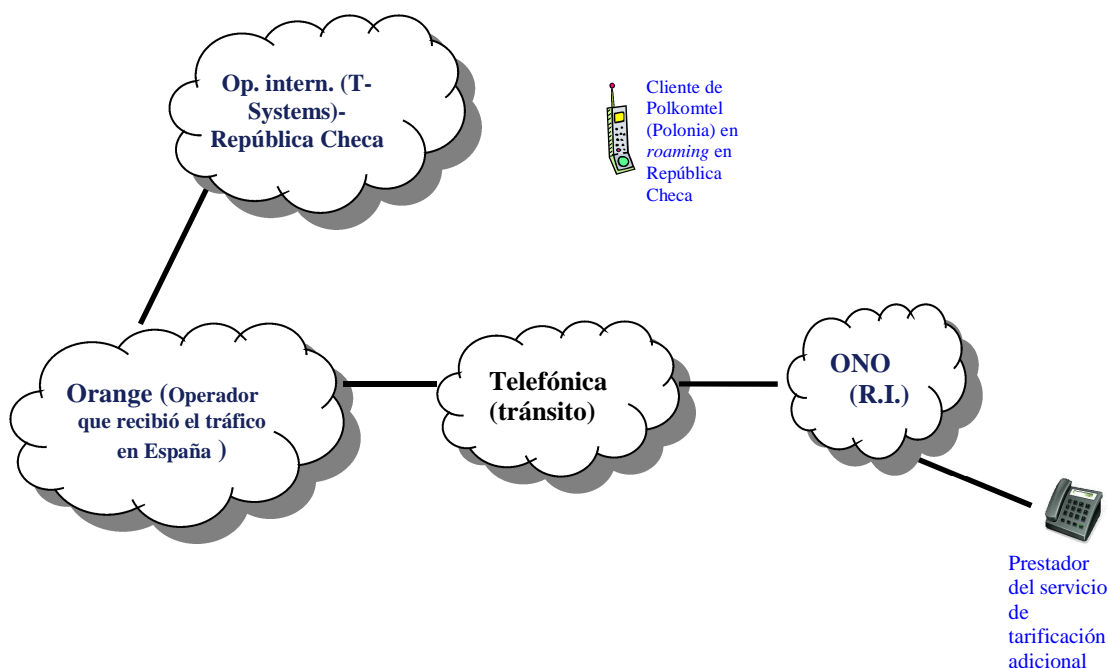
Op. intern. (T-Systems)- República Checa

Cliente de Polkomtel (Polonia) en *roaming* en República Checa

Orange (Operador que recibió el tráfico en España )

Telefónica (tránsito)

ONO (R.I.)

Prestador del servicio de tarificación adicional